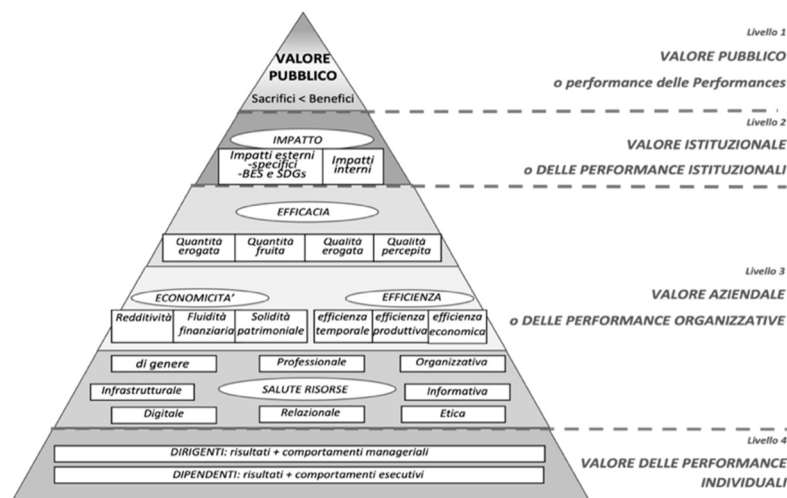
VALORE PUBBLICO

Sacrifici < Benefici

Livello 1

VALORE PUBBLICO

o performance delle Performances

IMPATTO

Impatti esterni -specifici -BES e SDGs

Impatti interni

Livello 2

VALORE ISTITUZIONALE

o DELLE PERFORMANCE ISTITUZIONALI

EFFICACIA

Quantità erogata

Quantità fruita

Qualità erogata

Qualità percepita

Livello 3

ECONOMICITA'

EFFICIENZA

Redditività

Fluidità finanziaria

Solidità patrimoniale

efficienza temporale

efficienza produttiva

efficienza economica

VALORE AZIENDALE

o DELLE PERFORMANCE ORGANIZZATIVE

di genere

Professionale

Organizzativa

Infrastrutturale

SALUTE RISORSE

Informativa

Digitale

Relazionale

Etica

Livello 4

DIRIGENTI: risultati + comportamenti manageriali

DIPENDENTI: risultati + comportamenti esecutivi

VALORE DELLE PERFORMANCE INDIVIDUALI